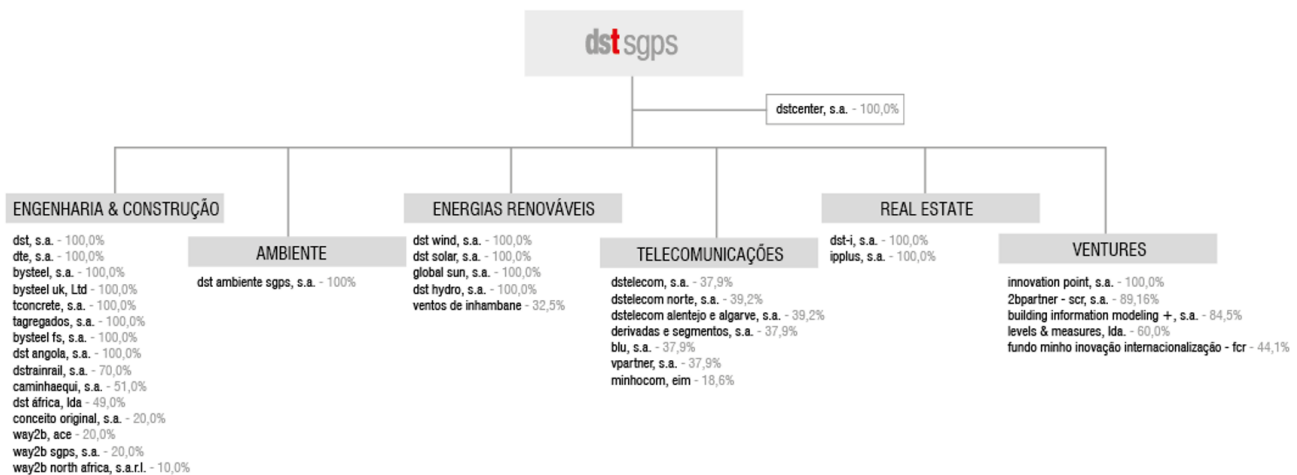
dst sgps

dstcenter, s.a. - 100,0%

ENGENHARIA & CONSTRUÇÃO

dst, s.a. - 100,0%
dte, s.a. - 100,0%
bysteel, s.a. - 100,0%
bysteel uk, Ltd - 100,0%
tconcrete, s.a. - 100,0%
tagregados, s.a. - 100,0%
bysteel fs, s.a. - 100,0%
dst angola, s.a. - 100,0%
dstrainrail, s.a. - 70,0%
caminhaequi, s.a. - 51,0%
dst áfrica, lda - 49,0%
conceito original, s.a. - 20,0%
way2b, ace - 20,0%
way2b sgps, s.a. - 20,0%
way2b north africa, s.a.r.l. - 10,0%

AMBIENTE

dst ambiente sgps, s.a. - 100%

ENERGIAS RENOVÁVEIS

dst wind, s.a. - 100,0%
dst solar, s.a. - 100,0%
global sun, s.a. - 100,0%
dst hydro, s.a. - 100,0%
ventos de inhambane - 32,5%

TELECOMUNICAÇÕES

dstelecom, s.a. - 37,9%
dstelecom norte, s.a. - 39,2%
dstelecom alentejo e algarve, s.a. - 39,2%
derivadas e segmentos, s.a. - 37,9%
blu, s.a. - 37,9%
vpartner, s.a. - 37,9%
minhocom, eim - 18,6%

REAL ESTATE

dst-i, s.a. - 100,0%
ipplus, s.a. - 100,0%

VENTURES

innovation point, s.a. - 100,0%
2bpartner - scr, s.a. - 89,16%
building information modeling +, s.a. - 84,5%
levels & measures, lda. - 60,0%
fundo minho inovação internacionalização - fcr - 44,1%